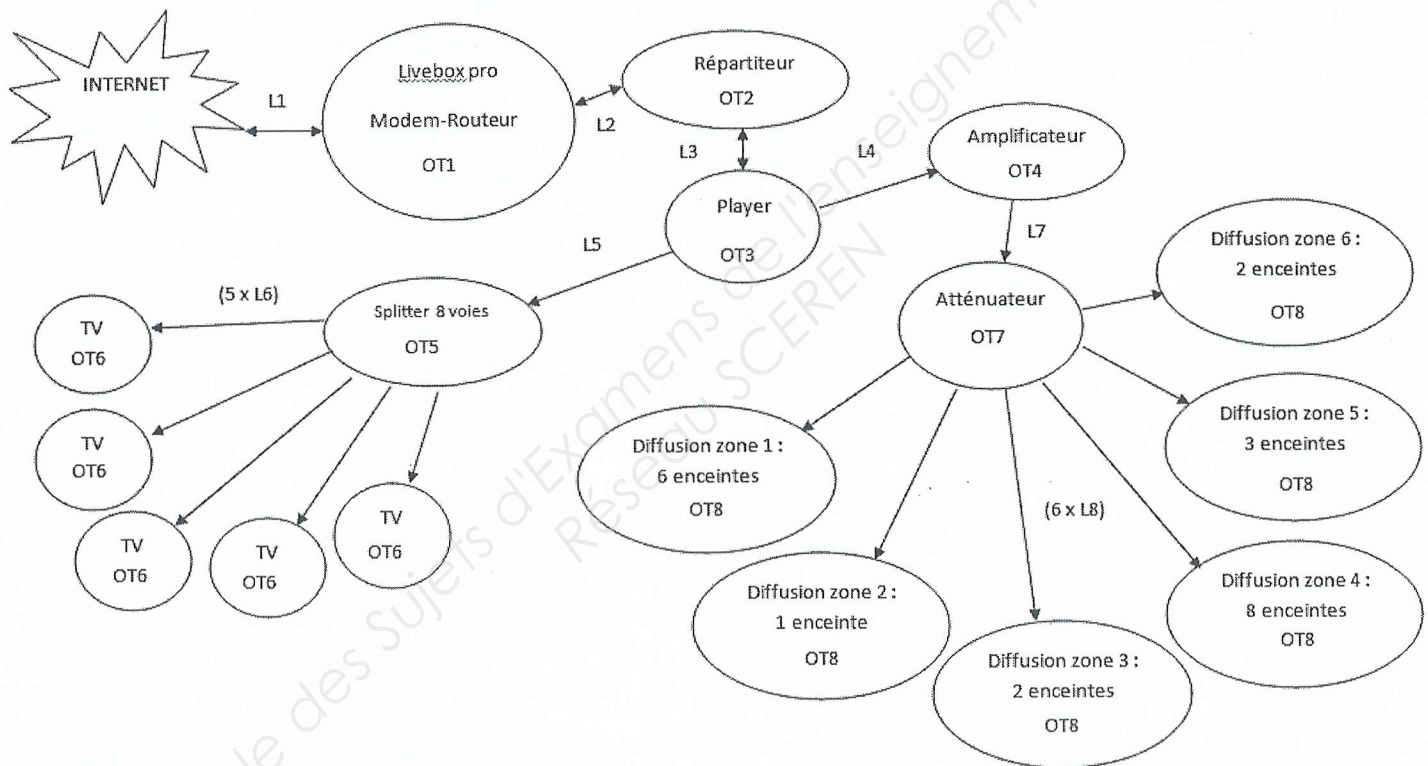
INTERNET

L1

Livebox pro
Modem-Routeur
OT1

L2

Répartiteur
OT2

L3

L4

Amplificateur
OT4

Player
OT3

L5

L7

(5 x L6)

Splitter 8 voies
OT5

TV
OT6

TV
OT6

TV
OT6

TV
OT6

TV
OT6

Atténuateur
OT7

Diffusion zone 6 :
2 enceintes
OT8

Diffusion zone 5 :
3 enceintes
OT8

Diffusion zone 1 :
6 enceintes
OT8

(6 x L8)

Diffusion zone 2 :
1 enceinte
OT8

Diffusion zone 3 :
2 enceintes
OT8

Diffusion zone 4 :
8 enceintes
OT8

Base Nationale des Sujets d'Examens de l'enseignement
Réseau SCEREN